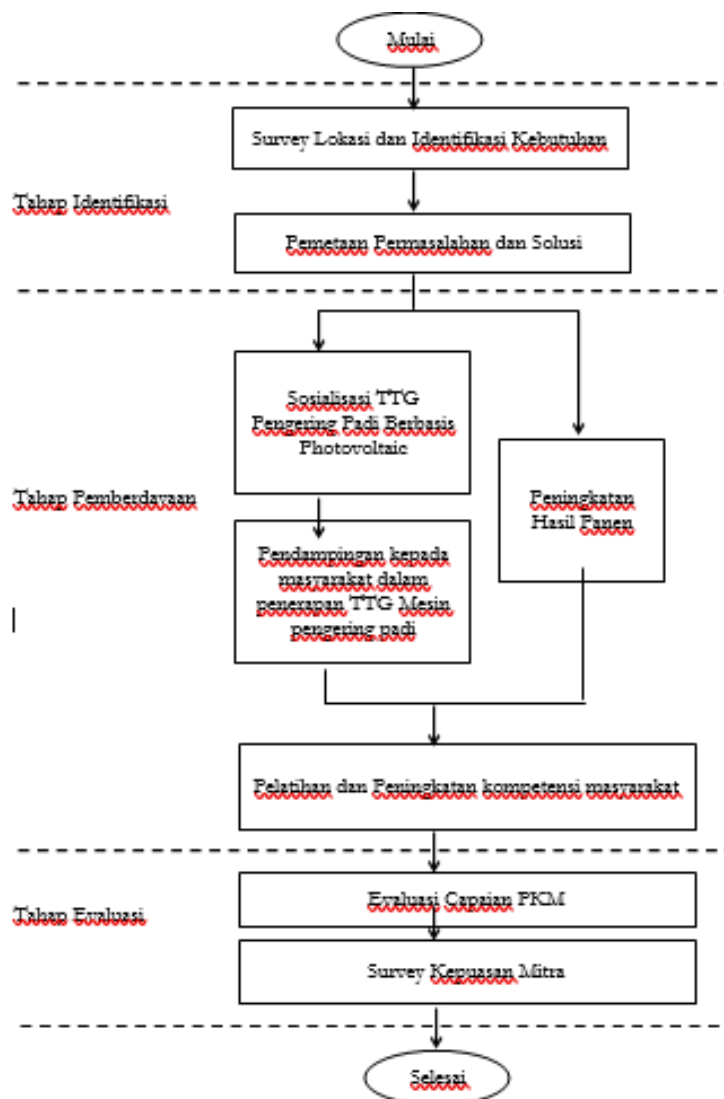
Mulai

Survey Lokasi dan Identifikasi Kebutuhan

Tahap Identifikasi

Pemetaan Permasalahan dan Solusi

Sosialisasi TTG Pengering Padi Berbasis Photovoltaic

Tahap Pemberdayaan

Peningkatan Hasil Panen

Pendampingan kepada masyarakat dalam penerapan TTG Mesin pengering padi

Pelatihan dan Peningkatan kompetensi masyarakat

Tahap Evaluasi

Evaluasi Capaian PKM

Survey Kepuasan Mitra

Selesai